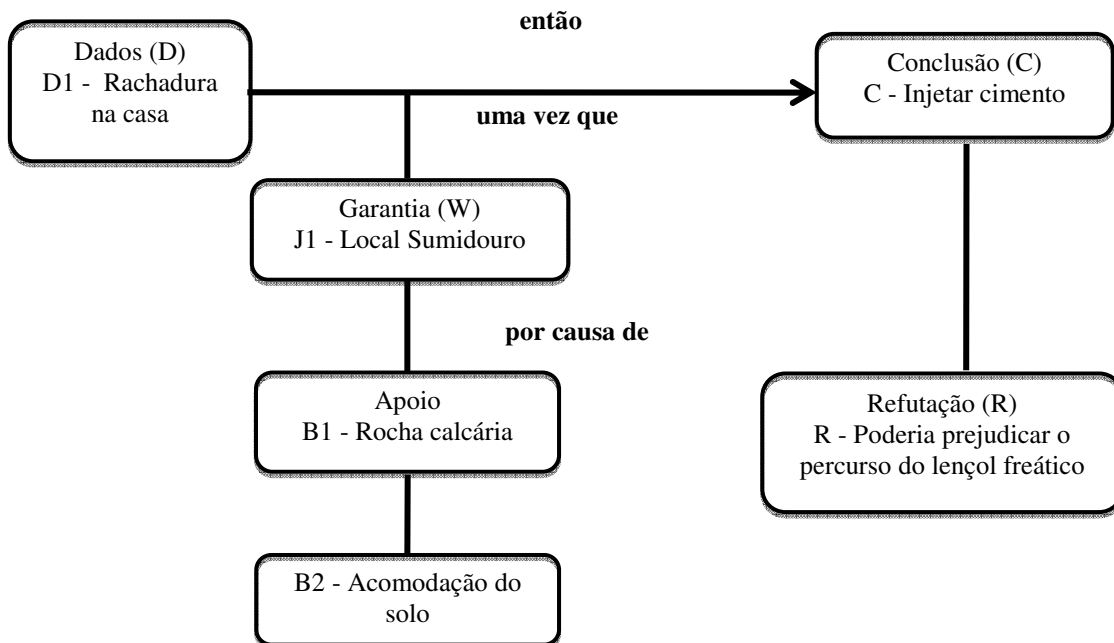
então

Dados (D)
D1 - Rachadura na casa

Conclusão (C)
C - Injetar cimento

uma vez que

Garantia (W)
J1 - Local Sumidouro

por causa de

Apoio
B1 - Rocha calcária

Refutação (R)
R - Poderia prejudicar o percurso do lençol freático

B2 - Acomodação do solo